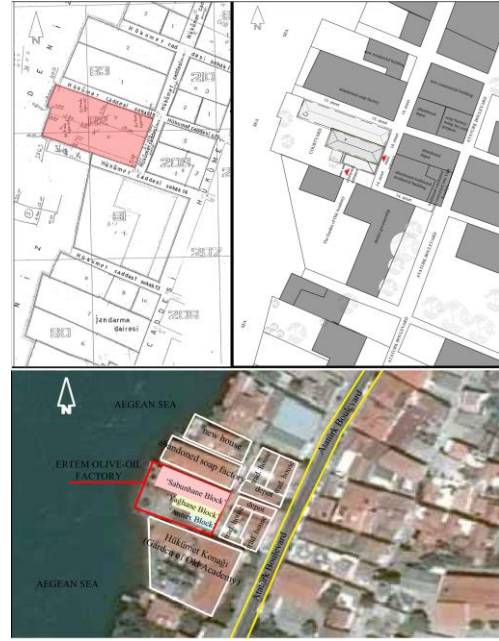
N

Hükümet cad

210

Hükümet caddesi

Hükümet caddesi sokak

Hükümet caddesi

208

Hükümet caddesi sokak

Hükümet caddesi sokak

Jandarma dairesi

N

SEA

Atatürk Boulevard

N

AEGEAN SEA

new house

abandoned soap factory

ERTEM OLIVE-OIL FACTORY

"Sabunhane Block"

Yağhane Block

Ambar Block

depot

Hükümet Konağı (Garden of Olive Academy)

AEGEAN SEA

Atatürk Boulevard

Atatürk Boulevard